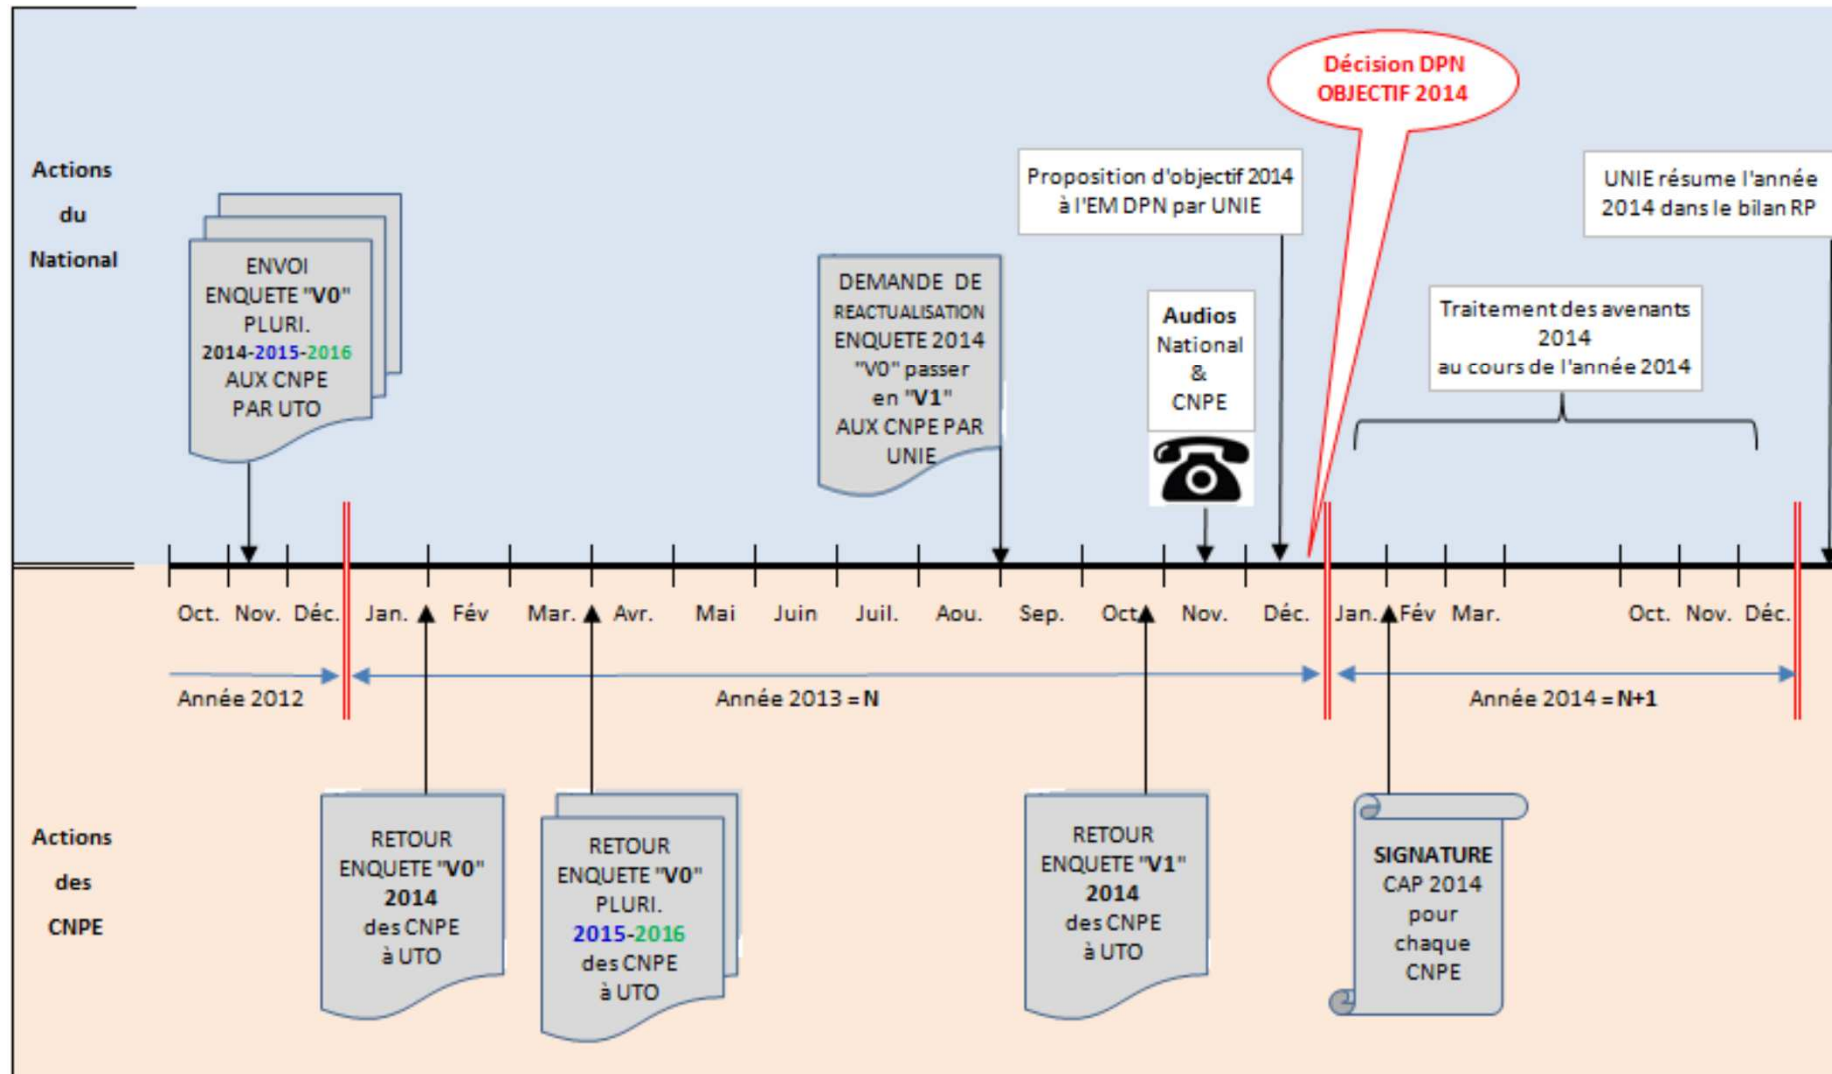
Décision DPN
OBJECTIF 2014

Actions du National

ENVOI ENQUETE "V0" PLURI. 2014-2015-2016 AUX CNPE PAR UTO

DEMANDE DE REACTUALISATION ENQUETE 2014 "V0" passer en "V1" AUX CNPE PAR UNIE

Proposition d'objectif 2014 à l'EM DPN par UNIE

Audios National & CNPE

UNIE résume l'année 2014 dans le bilan RP

Traitement des avenants 2014 au cours de l'année 2014

Oct. Nov. Déc. Jan. Fév Mar. Avr. Mai Juin Juil. Aou. Sep. Oct. Nov. Déc. Jan. Fév Mar. Oct. Nov. Déc.

Année 2012
Année 2013 = N
Année 2014 = N+1

Actions des CNPE

RETOUR ENQUETE "V0" 2014 des CNPE à UTO

RETOUR ENQUETE "V0" PLURI. 2015-2016 des CNPE à UTO

RETOUR ENQUETE "V1" 2014 des CNPE à UTO

SIGNATURE CAP 2014 pour chaque CNPE